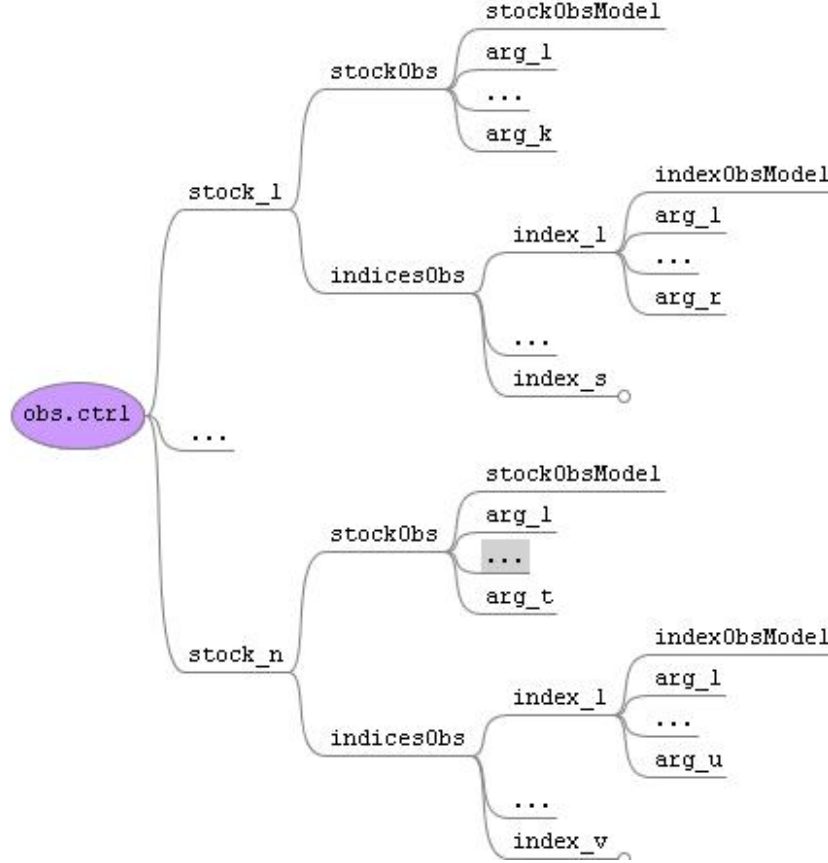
obs.ctrl

stock_1

stockObs

stockObsModel

arg_1

...

arg_k

indicesObs

index_1

indexObsModel

arg_1

...

arg_r

...

index_s

...

stock_n

stockObs

stockObsModel

arg_1

...

arg_t

indicesObs

index_1

indexObsModel

arg_1

...

arg_u

...

index_v